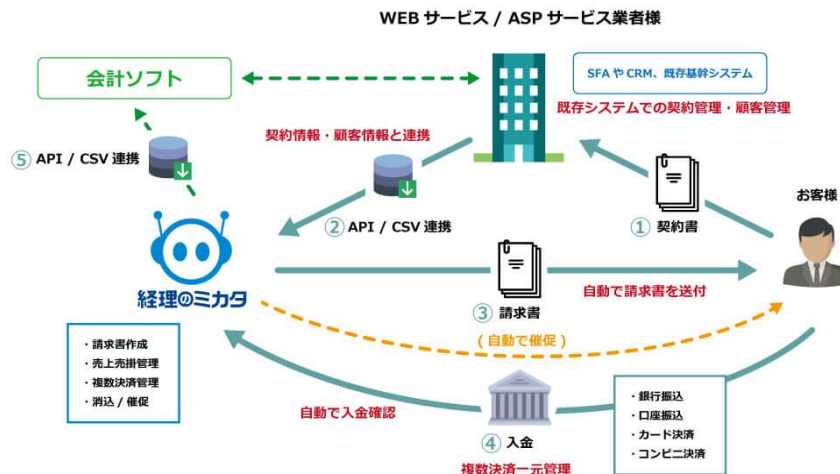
WEB サービス / ASP サービス業者様

会計ソフト

SFA や CRM、既存基幹システム

既存システムでの契約管理・顧客管理

契約情報・顧客情報と連携

⑤ API / CSV 連携

② API / CSV 連携

① 契約書

お客様

経理のミカタ

③ 請求書

自動で請求書を送付

（自動で催促）

・請求書作成
・売上売掛管理
・複数決済管理
・消込 / 催促

自動で入金確認

④ 入金

複数決済一元管理

・銀行振込
・口座振込
・カード決済
・コンビニ決済